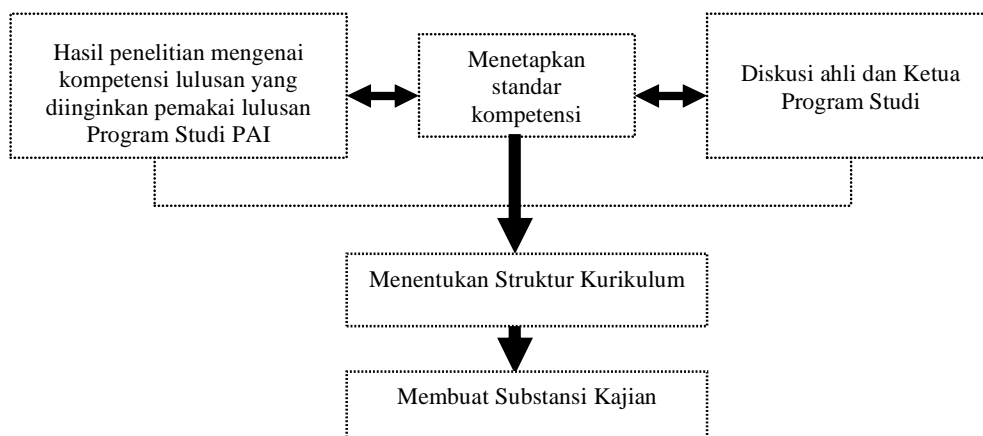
Hasil penelitian mengenai kompetensi lulusan yang diinginkan pemakai lulusan Program Studi PAI

Menetapkan standar kompetensi

Diskusi ahli dan Ketua Program Studi

Menentukan Struktur Kurikulum

Membuat Substansi Kajian